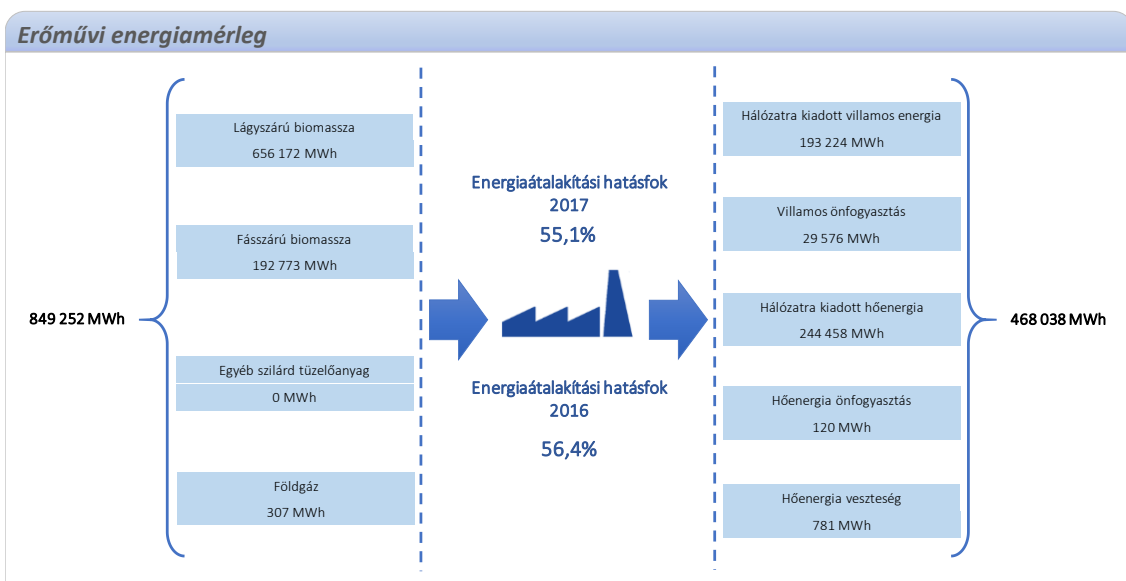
Erőművi energiamérleg

849 252 MWh

Lágyszárú biomassza
656 172 MWh

Fásszárú biomassza
192 773 MWh

Egyéb szilárd tüzelőanyag
0 MWh

Földgáz
307 MWh

Energiaátalakítási hatásfok
2017
55,1%

Energiaátalakítási hatásfok
2016
56,4%

Hálózatra kiadott villamos energia
193 224 MWh

Villamos önfogyasztás
29 576 MWh

Hálózatra kiadott hőenergia
244 458 MWh

Hőenergia önfogyasztás
120 MWh

Hőenergia veszteség
781 MWh

468 038 MWh